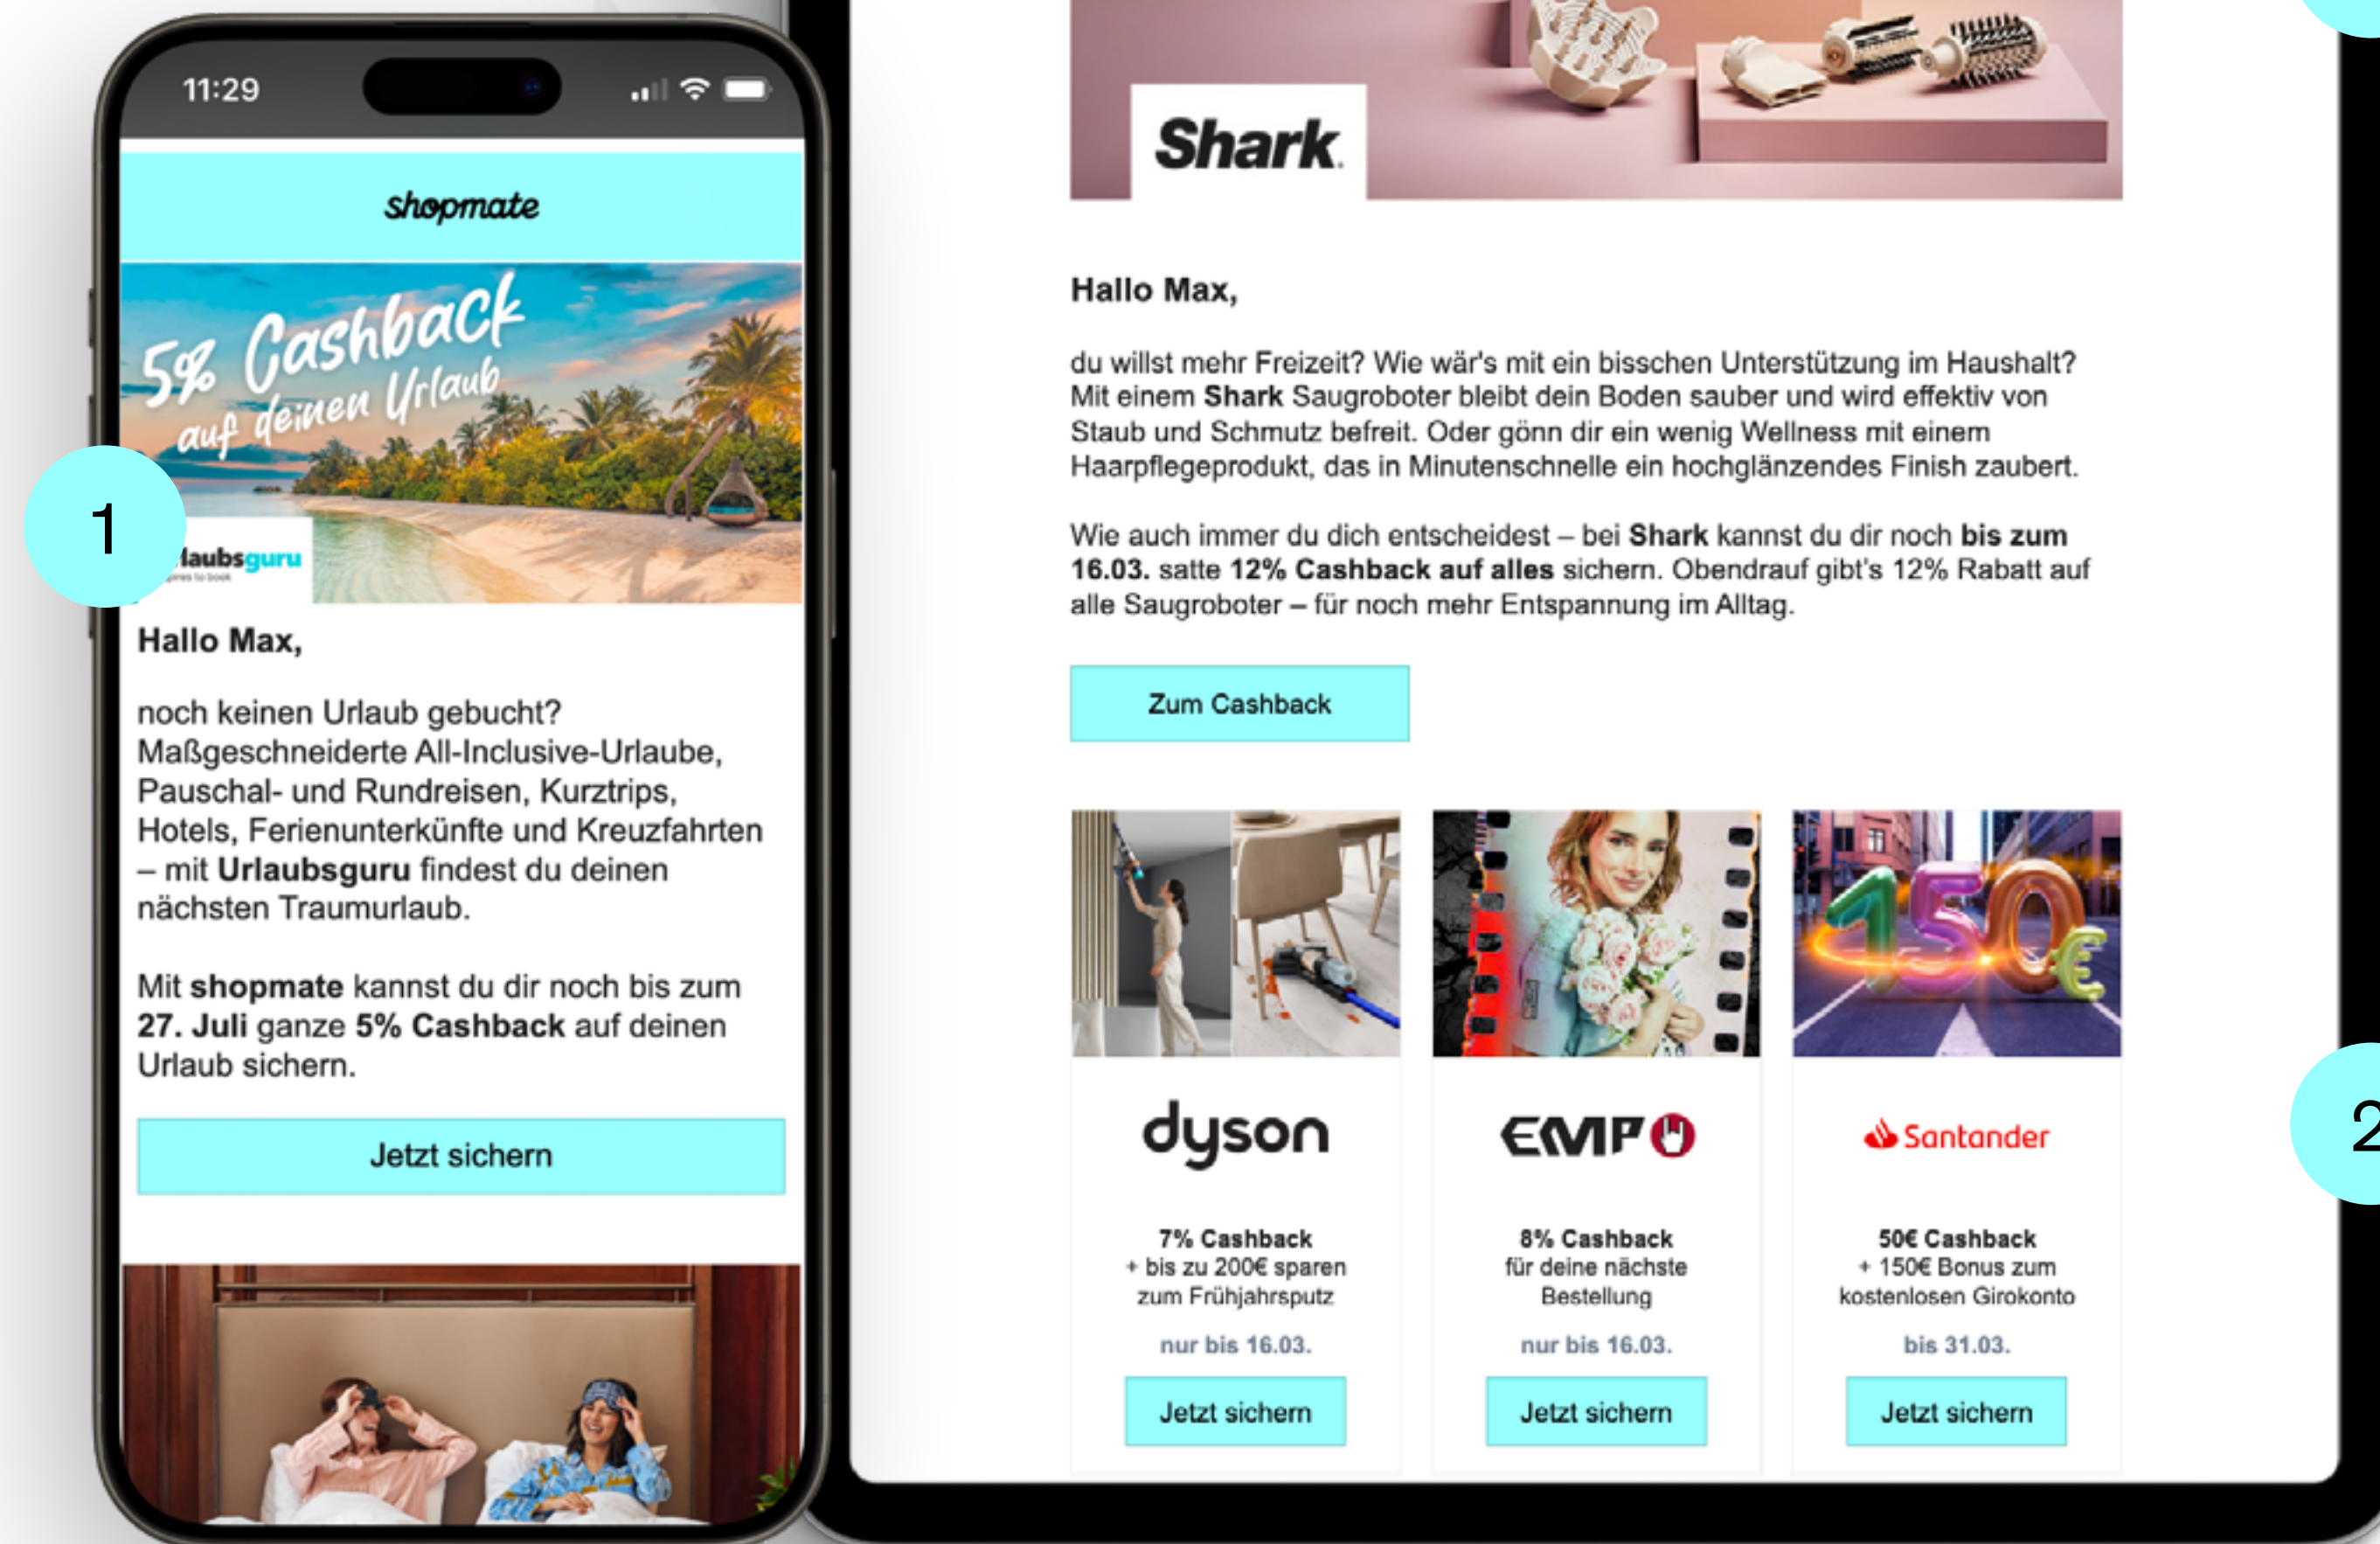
11:29

shopmate

5% Cashback auf deinen Urlaub

1

laubsguru

Hallo Max,

noch keinen Urlaub gebucht? Maßgeschneiderte All-Inclusive-Urlaube, Pauschal- und Rundreisen, Kurztrips, Hotels, Ferienunterkünfte und Kreuzfahrten – mit **Urlaubsguru** findest du deinen nächsten Traumurlaub.

Mit **shopmate** kannst du dir noch bis zum **27. Juli** ganze **5% Cashback** auf deinen Urlaub sichern.

Jetzt sichern

Shark

Hallo Max,

du willst mehr Freizeit? Wie wär's mit ein bisschen Unterstützung im Haushalt? Mit einem **Shark** Saugroboter bleibt dein Boden sauber und wird effektiv von Staub und Schmutz befreit. Oder gönn dir ein wenig Wellness mit einem Haarpflegeprodukt, das in Minutenschnelle ein hochglänzendes Finish zaubert.

Wie auch immer du dich entscheidest – bei **Shark** kannst du dir noch **bis zum 16.03.** satte **12% Cashback auf alles** sichern. Obendrauf gibt's 12% Rabatt auf alle Saugroboter – für noch mehr Entspannung im Alltag.

Zum Cashback

150€

dyson

7% Cashback
+ bis zu 200€ sparen zum Frühjahrsputz

nur bis 16.03.

Jetzt sichern

EMP

8% Cashback
für deine nächste Bestellung

nur bis 16.03.

Jetzt sichern

Santander

50€ Cashback
+ 150€ Bonus zum kostenlosen Girokonto

bis 31.03.

Jetzt sichern

2